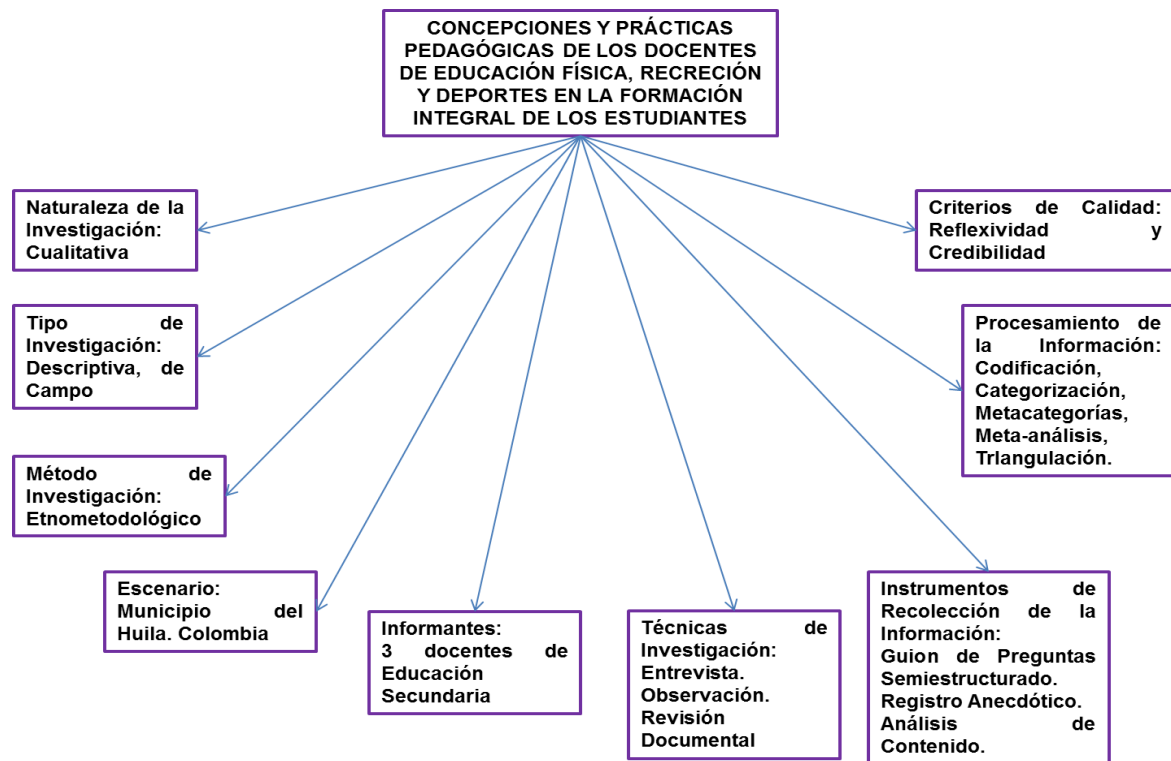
CONCEPCIONES Y PRÁCTICAS PEDAGÓGICAS DE LOS DOCENTES DE EDUCACIÓN FÍSICA, RECREACIÓN Y DEPORTES EN LA FORMACIÓN INTEGRAL DE LOS ESTUDIANTES

Naturaleza de la Investigación: Cualitativa

Tipo de Investigación: Descriptiva, de Campo

Método de Investigación: Etnometodológico

Escenario: Municipio del Huila. Colombia

Informantes: 3 docentes de Educación Secundaria

Técnicas de Investigación: Entrevista. Observación. Revisión Documental

Instrumentos de Recolección de la Información: Guion de Preguntas Semiestructurado. Registro Anecdótico. Análisis de Contenido.

Procesamiento de la Información: Codificación, Categorización, Metacategorías, Meta-análisis, Trlangulación.

Criterios de Calidad: Reflexividad y Credibilidad